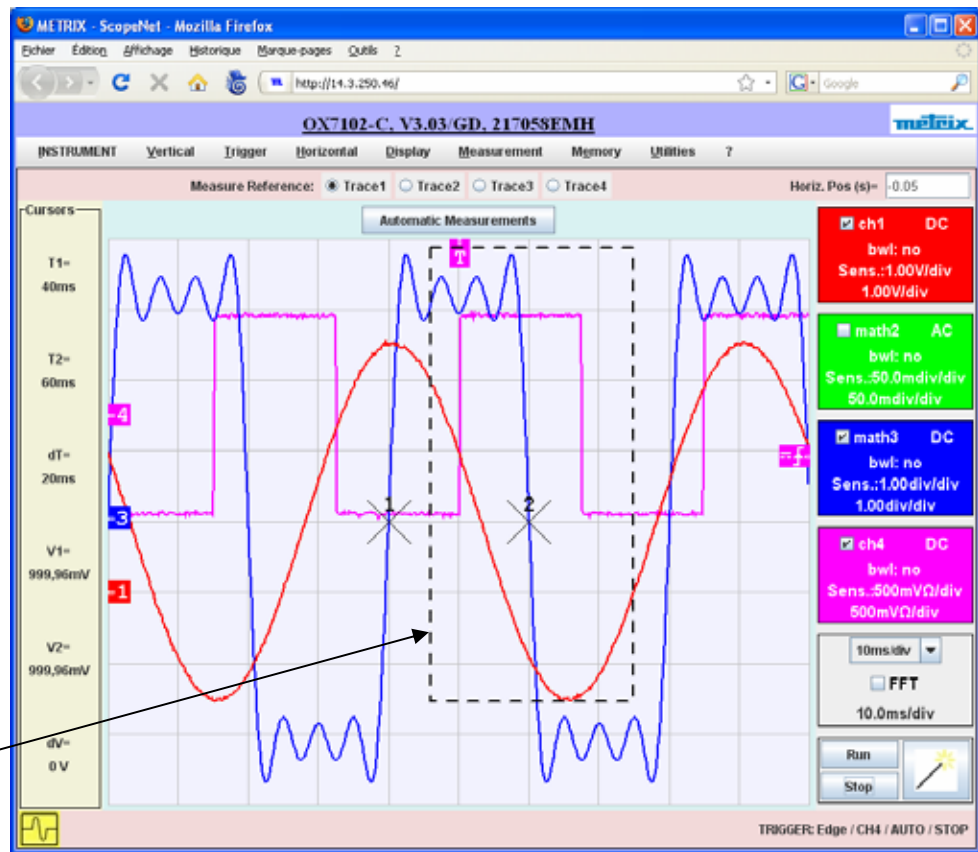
METRIX - ScopeNet - Mozilla Firefox

Fichier Édition Affichage Historique Marque-pages Outils ?

http://14.3.250.46/

Google

OX7102-C, V3.03/GD, 217058EMH

metrix

INSTRUMENT Vertical Trigger Horizontal Display Measurement Memory Utilities ?

Measure Reference: Trace1 Trace2 Trace3 Trace4

Horiz. Pos (s)= -0.05

Cursors

T1= 40ms

T2= 60ms

dT= 20ms

V1= 999,96mV

V2= 999,96mV

dV= 0 V

Automatic Measurements

T

4

3

1

1

2

T

ch1 DC
bwl: no
Sens.:1.00V/div
1.00V/div

math2 AC
bwl: no
Sens.:50.0mdiv/div
50.0mdiv/div

math3 DC
bwl: no
Sens.:1.00div/div
1.00div/div

ch4 DC
bwl: no
Sens.:500mVΩ/div
500mVΩ/div

10ms/div

FFT

10.0ms/div

Run

Stop

TRIGGER: Edge / CH4 / AUTO / STOP